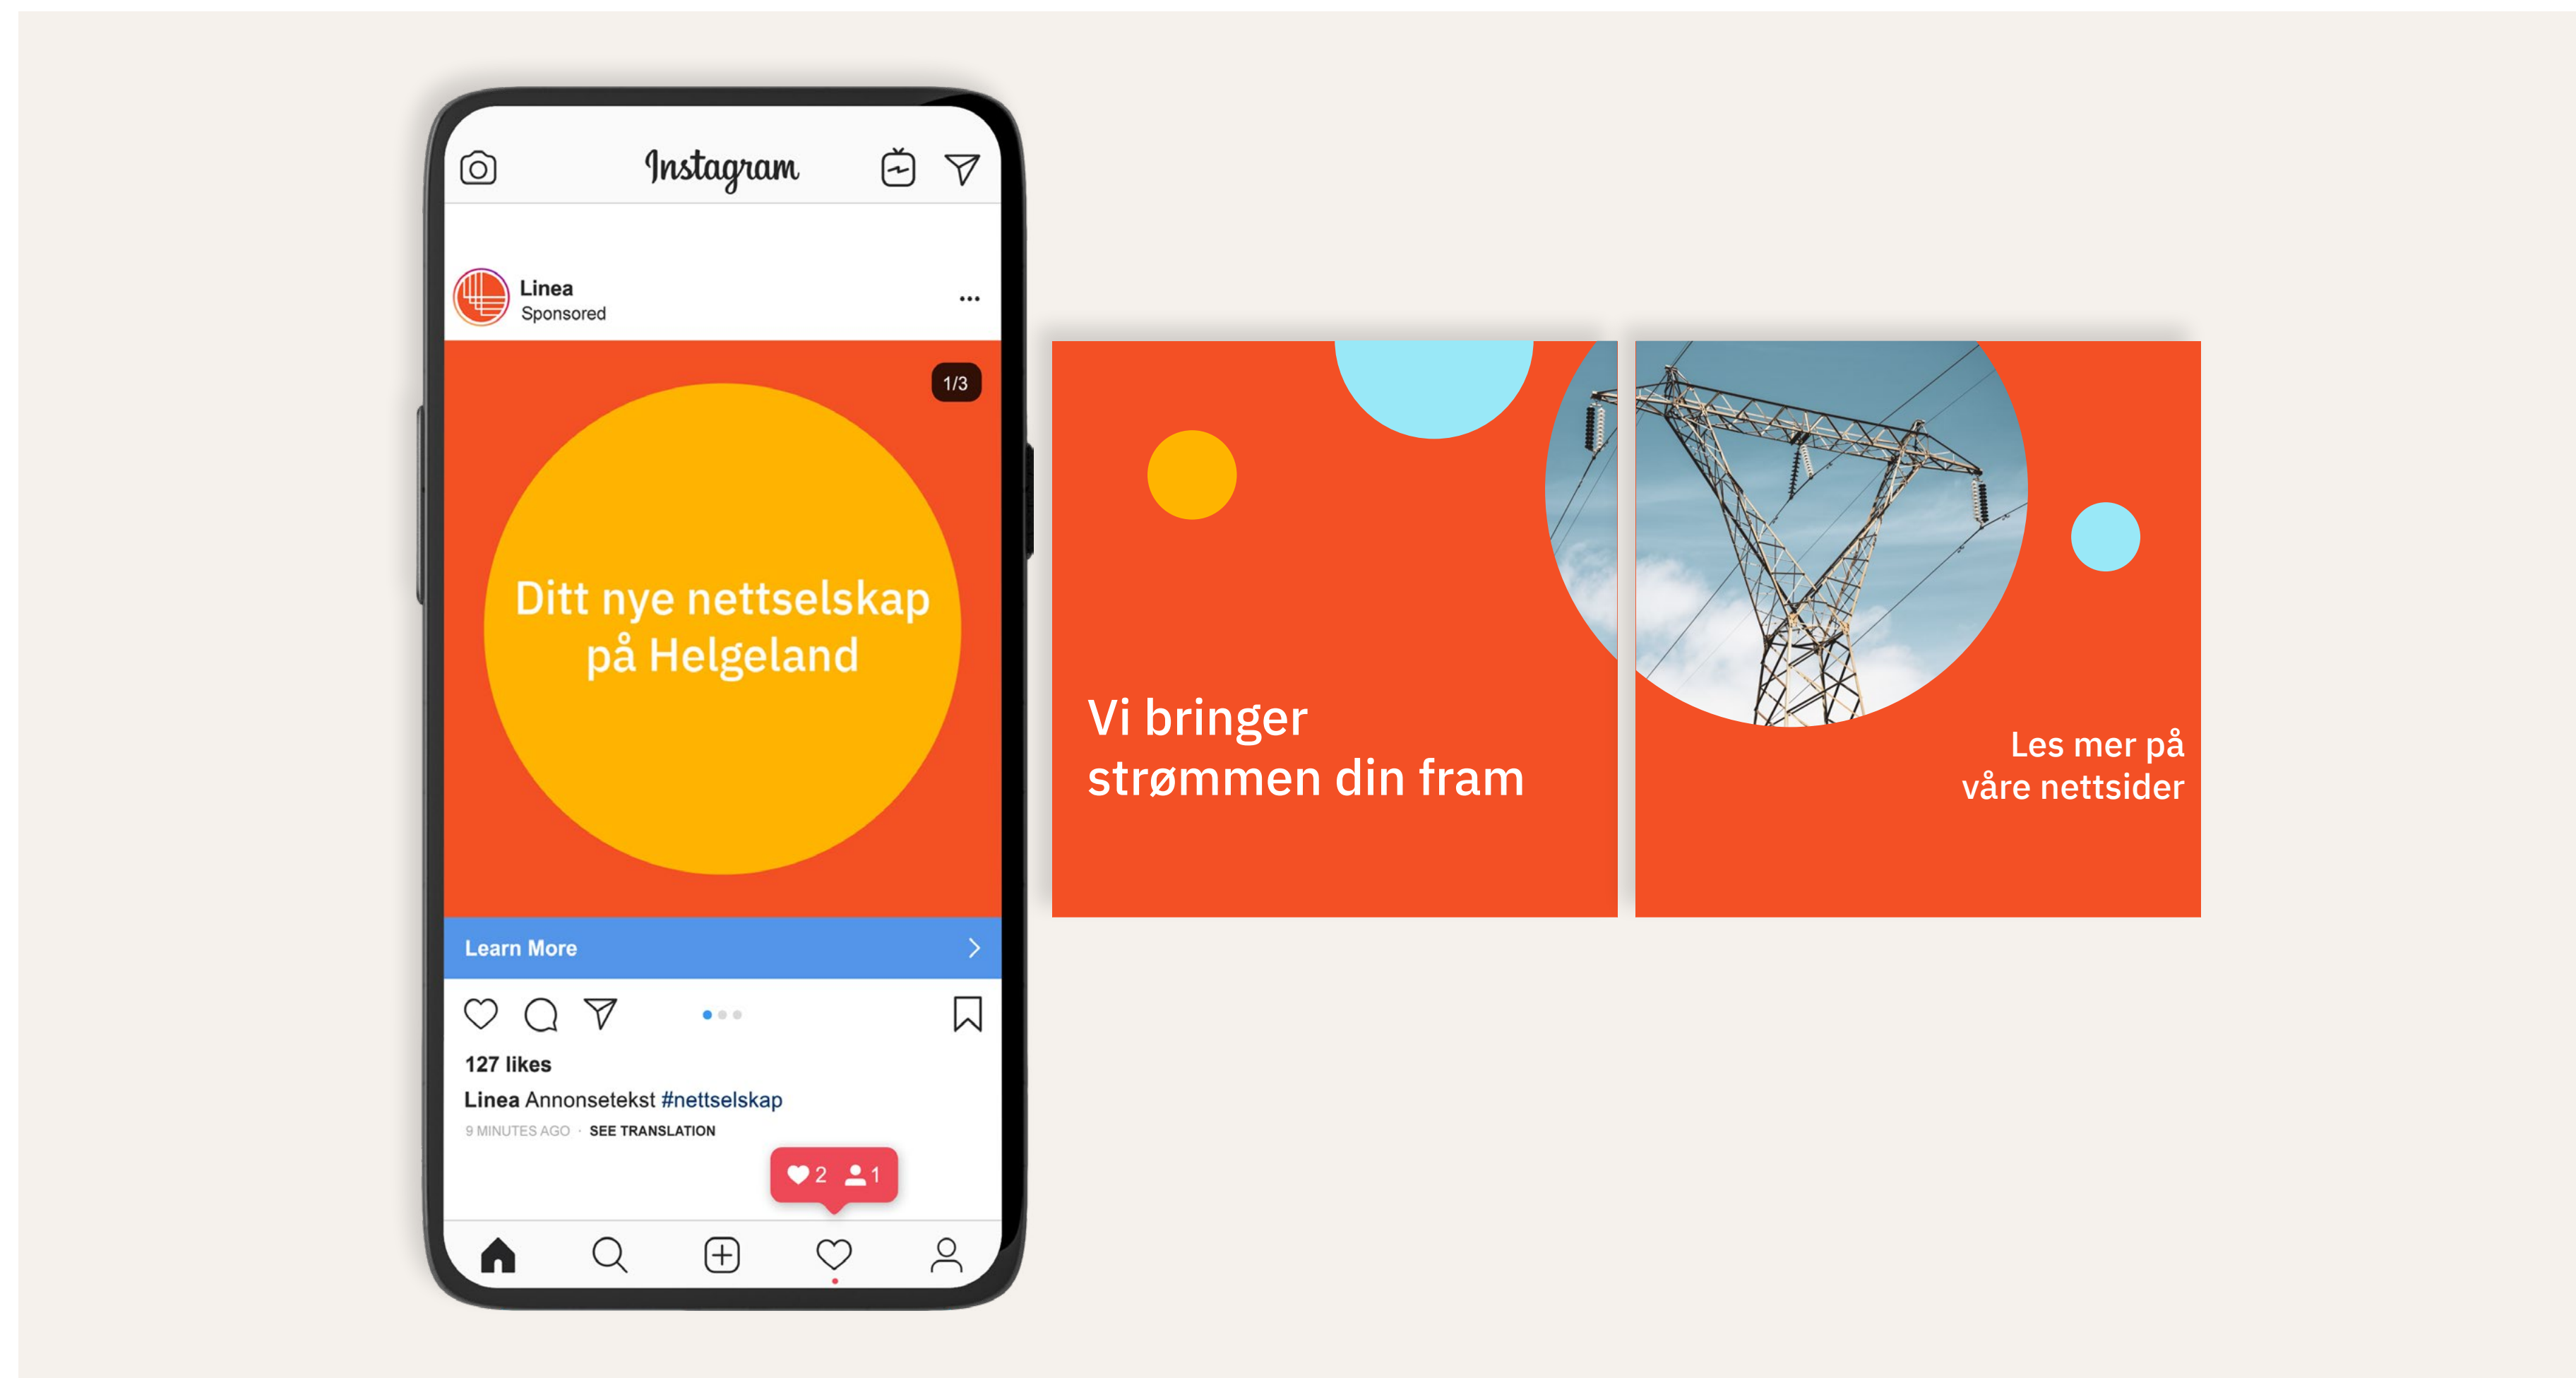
Instagram

Linea
Sponsored

1/3

Ditt nye nettselskap på Helgeland

Learn More

127 likes

Linea Annonsetekst #nettselskap

9 MINUTES AGO · SEE TRANSLATION

2 1

Vi bringer strømmen din fram

Les mer på våre nettsider